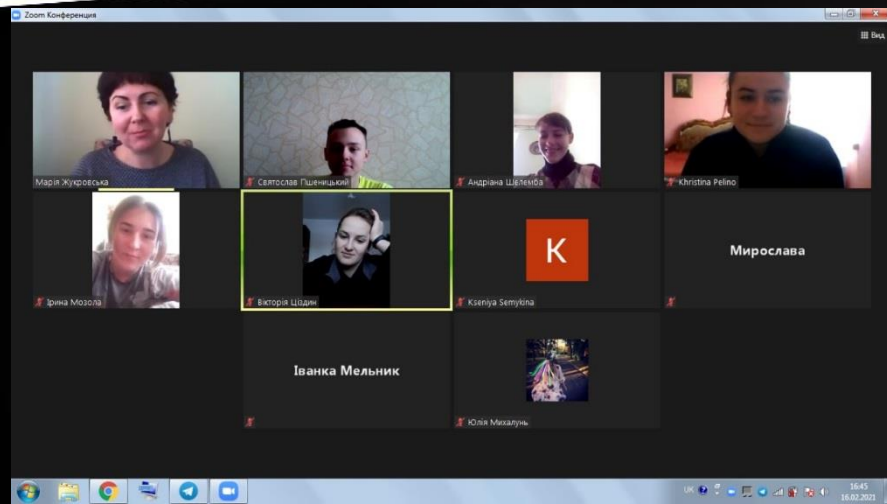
Zoom Конференция

Вид

Марія Жукровська

Святослав Пшеницький

Андріана Шелемба

Khristina Pelino

Ірина Мозола

Вікторія Ціздин

K

Kseniya Semykina

Мирослава

Іванка Мельник

Юлія Михалунь

UK

16:45
16.02.2021